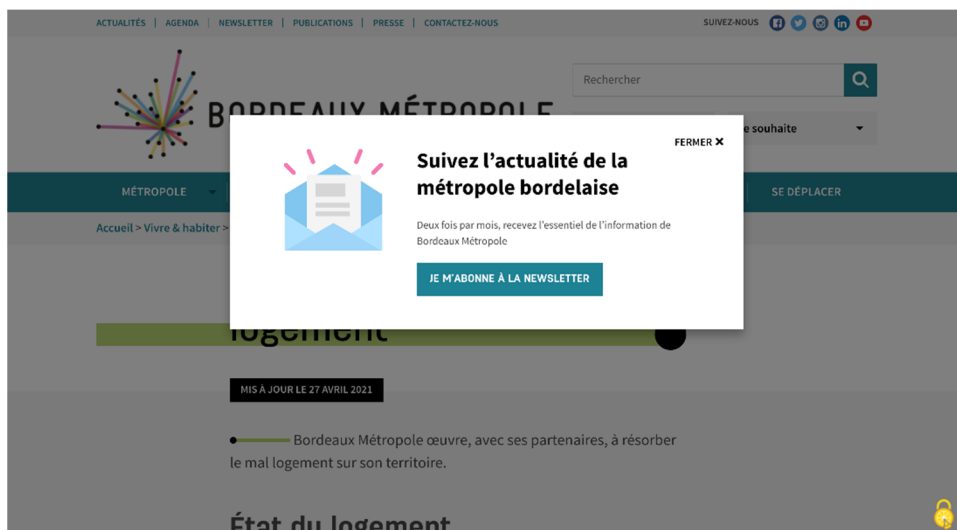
ACTUALITÉS | AGENDA | NEWSLETTER | PUBLICATIONS | PRESSE | CONTACTEZ-NOUS

SUIVEZ-NOUS

BORDEAUX MÉTROPOLE

Rechercher

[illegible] souhaite

MÉTROPOLE

SE DÉPLACER

Accueil > Vivre & habiter >

FERMER ✕

Suivez l'actualité de la métropole bordelaise

Deux fois par mois, recevez l'essentiel de l'information de Bordeaux Métropole

JE M'ABONNE À LA NEWSLETTER

logement

MIS À JOUR LE 27 AVRIL 2021

Bordeaux Métropole œuvre, avec ses partenaires, à résorber le mal logement sur son territoire.

État du logement